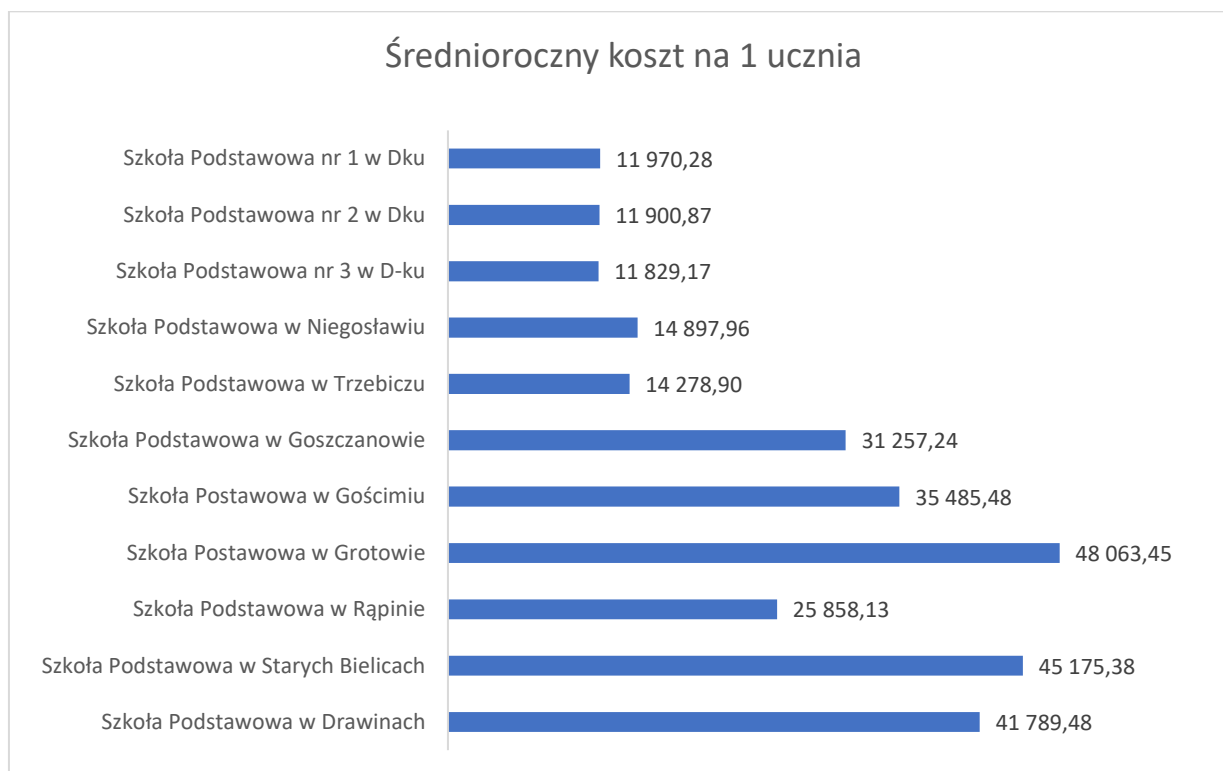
Średnioroczny koszt na 1 ucznia

| | |
|---|---|
| Szkoła Podstawowa nr 1 w Dku | 11 970,28 |
| Szkoła Podstawowa nr 2 w Dku | 11 900,87 |
| Szkoła Podstawowa nr 3 w D-ku | 11 829,17 |
| Szkoła Podstawowa w Niegosławiu | 14 897,96 |
| Szkoła Podstawowa w Trzebiczu | 14 278,90 |
| Szkoła Podstawowa w Goszczanowie | 31 257,24 |
| Szkoła Postawowa w Gościmiu | 35 485,48 |
| Szkoła Postawowa w Grotowie | 48 063,45 |
| Szkoła Podstawowa w Rąpinie | 25 858,13 |
| Szkoła Podstawowa w Starych Bielicach | 45 175,38 |
| Szkoła Podstawowa w Drawinach | 41 789,48 |